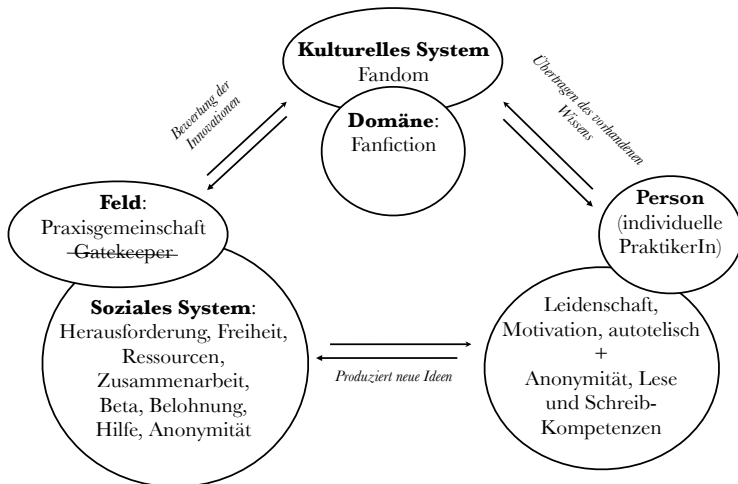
**Kulturelles System**
Fandom

**Domäne**:
Fanfiction

*Bewertung der Innovationen*

*Übertragen des vorhandenen Wissens*

**Feld**:
Praxisgemeinschaft
~~Gatekeeper~~

**Soziales System**:
Herausforderung, Freiheit, Ressourcen, Zusammenarbeit, Beta, Belohnung, Hilfe, Anonymität

**Person**
(individuelle PraktikerIn)

Leidenschaft, Motivation, autotelisch
+
Anonymität, Lese und Schreib-Kompetenzen

*Produziert neue Ideen*